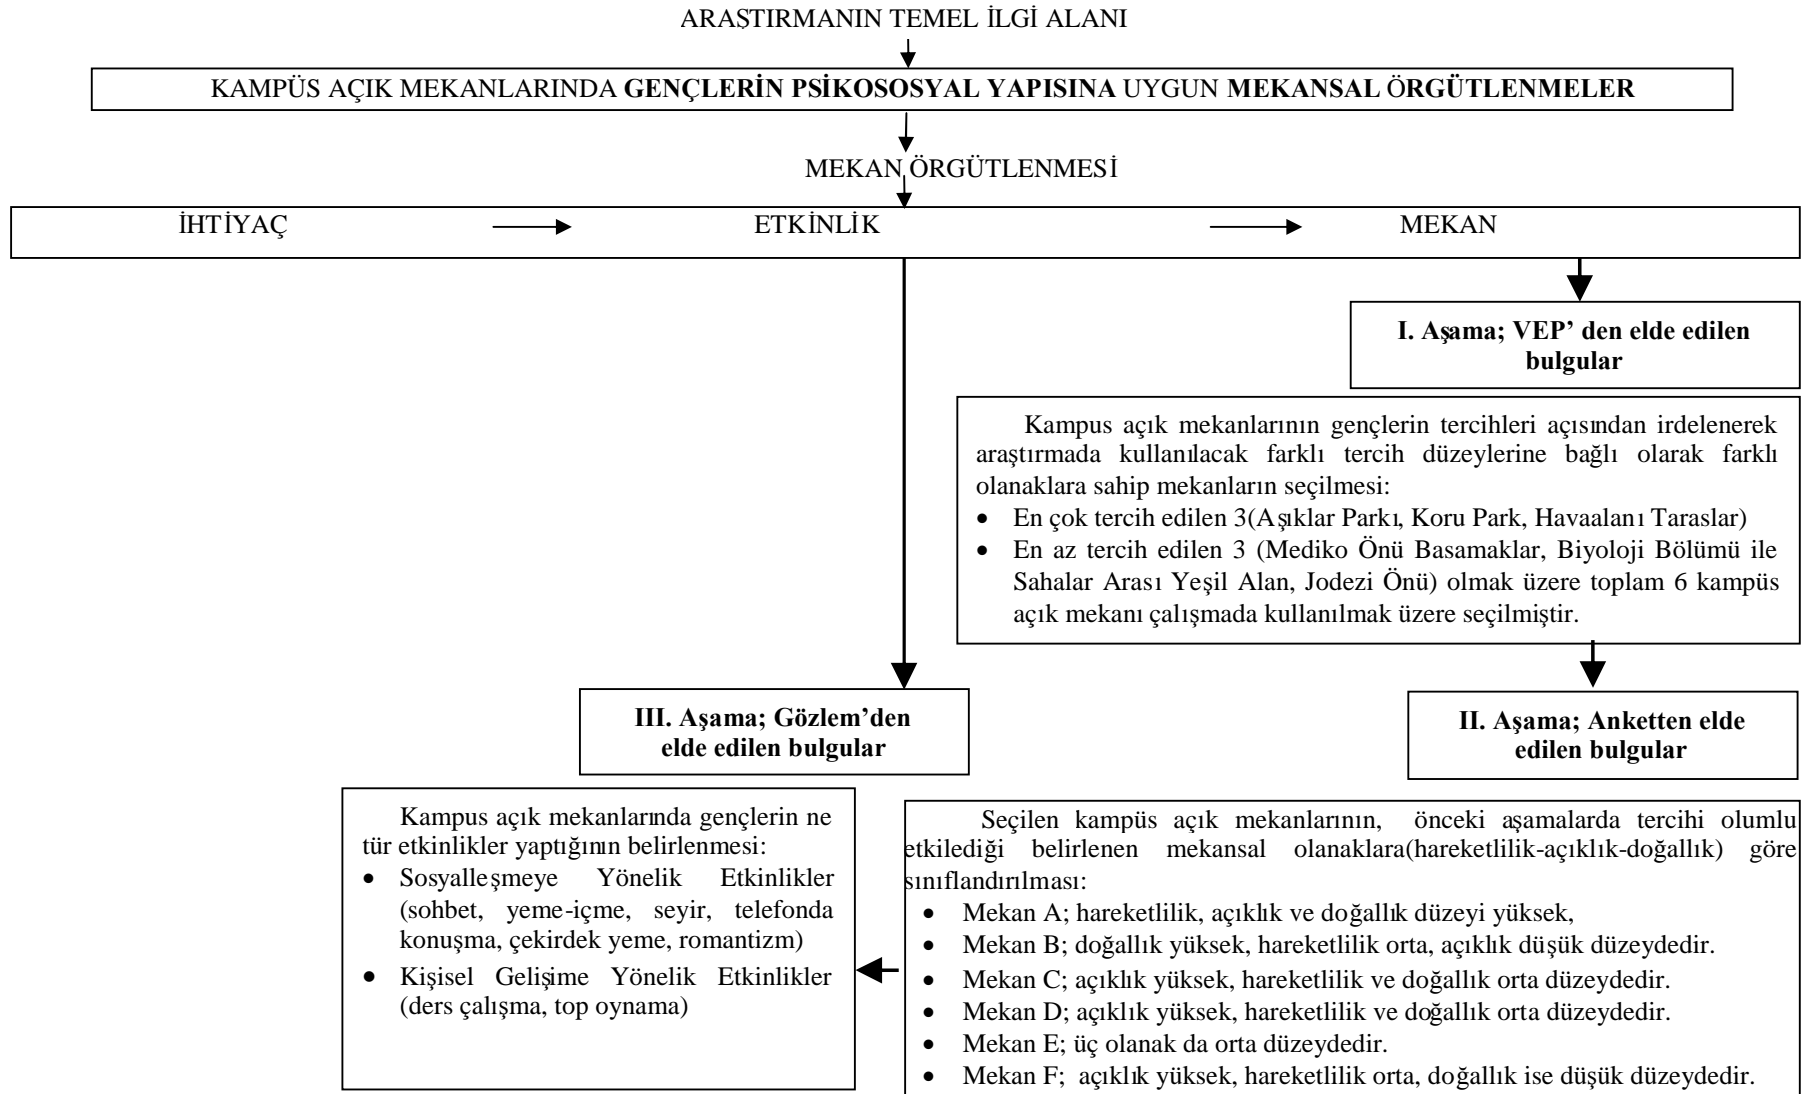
ARAŞTIRMANIN TEMEL İLGİ ALANI

KAMPÜS AÇIK MEKANLARINDA **GENÇLERİN PSİKOSOSYAL YAPISINA** UYGUN **MEKANSAL** Ö**RGÜTLENMELER**

MEKAN ÖRGÜTLENMESİ

İHTİYAÇ → ETKİNLİK → MEKAN

**I. Aşama; VEP' den elde edilen bulgular**

Kampus açık mekanlarının gençlerin tercihleri açısından irdelenerek araştırmada kullanılacak farklı tercih düzeylerine bağlı olarak farklı olanaklara sahip mekanların seçilmesi:
- En çok tercih edilen 3(Aşıklar Parkı, Koru Park, Havaalanı Taraslar)
- En az tercih edilen 3 (Mediko Önü Basamaklar, Biyoloji Bölümü ile Sahalar Arası Yeşil Alan, Jodezi Önü) olmak üzere toplam 6 kampüs açık mekanı çalışmada kullanılmak üzere seçilmiştir.

**III. Aşama; Gözlem'den elde edilen bulgular**

**II. Aşama; Anketten elde edilen bulgular**

Kampus açık mekanlarında gençlerin ne tür etkinlikler yaptığının belirlenmesi:
- Sosyalleşmeye Yönelik Etkinlikler (sohbet, yeme-içme, seyir, telefonda konuşma, çekirdek yeme, romantizm)
- Kişisel Gelişime Yönelik Etkinlikler (ders çalışma, top oynama)

Seçilen kampüs açık mekanlarının, önceki aşamalarda tercihi olumlu etkilediği belirlenen mekansal olanaklara(hareketlilik-açıklık-doğallık) göre sınıflandırılması:
- Mekan A; hareketlilik, açıklık ve doğallık düzeyi yüksek,
- Mekan B; doğallık yüksek, hareketlilik orta, açıklık düşük düzeydedir.
- Mekan C; açıklık yüksek, hareketlilik ve doğallık orta düzeydedir.
- Mekan D; açıklık yüksek, hareketlilik ve doğallık orta düzeydedir.
- Mekan E; üç olanak da orta düzeydedir.
- Mekan F; açıklık yüksek, hareketlilik orta, doğallık ise düşük düzeydedir.